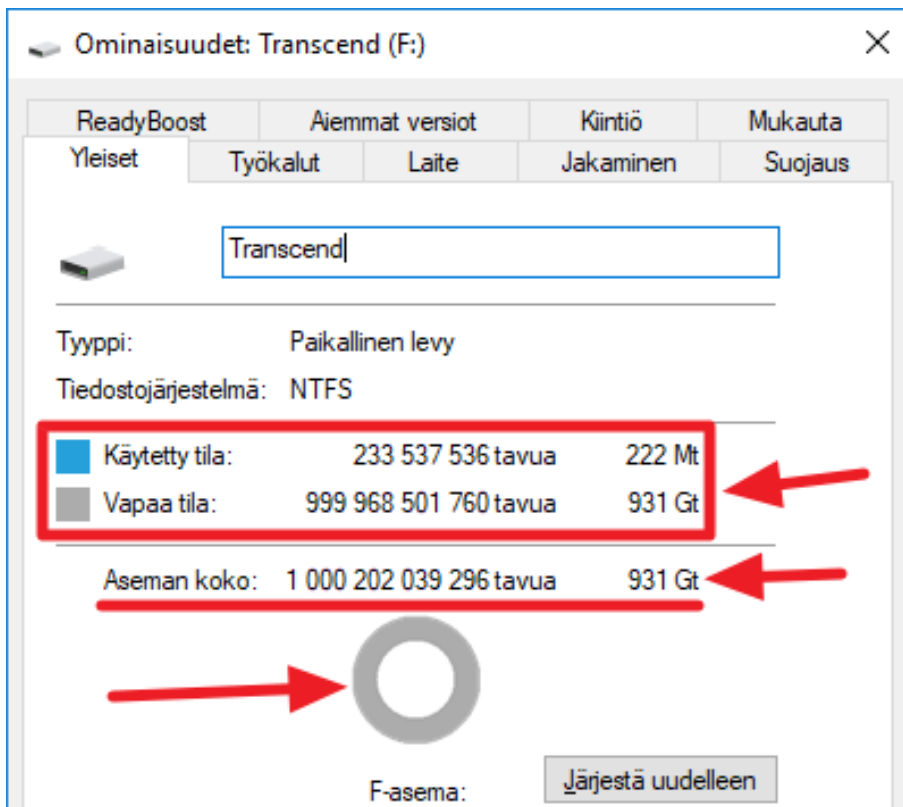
Ominaisuudet: Transcend (F:)

×

ReadyBoost | Aiemmat versiot | Kiintiö | Mukauta
Yleiset | Työkalut | Laite | Jakaminen | Suojaus

Transcend

Tyyppi: Paikallinen levy
Tiedostojärjestelmä: NTFS

Käytetty tila: 233 537 536 tavua 222 Mt
Vapaa tila: 999 968 501 760 tavua 931 Gt

Aseman koko: 1 000 202 039 296 tavua 931 Gt

F-asema:

Järjestä uudelleen